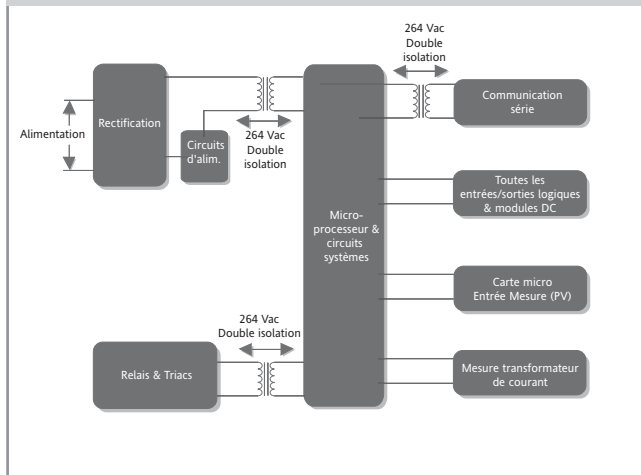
264 Vac
Double isolation

Alimentation

Rectification

Circuits d'alim.

264 Vac
Double isolation

Communication série

Toutes les entrées/sorties logiques & modules DC

Micro-processeur & circuits systèmes

Carte micro
Entrée Mesure (PV)

264 Vac
Double isolation

Relais & Triacs

Mesure transformateur de courant